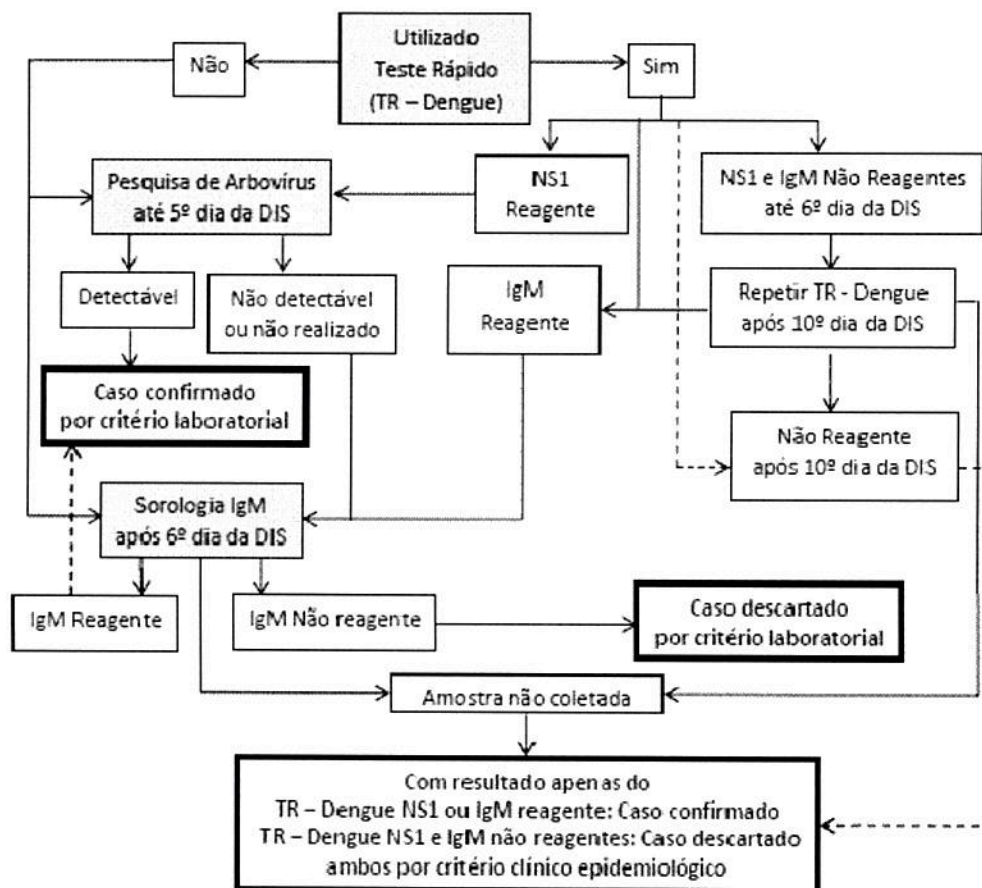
Utilizado Teste Rápido (TR – Dengue)

Não

Sim

Pesquisa de Arbovírus até 5º dia da DIS

NS1 Reagente

NS1 e IgM Não Reagentes até 6º dia da DIS

Detectável

Não detectável ou não realizado

IgM Reagente

Repetir TR - Dengue após 10º dia da DIS

Caso confirmado por critério laboratorial

Não Reagente após 10º dia da DIS

Sorologia IgM após 6º dia da DIS

IgM Reagente

IgM Não reagente

Caso descartado por critério laboratorial

Amostra não coletada

Com resultado apenas do TR – Dengue NS1 ou IgM reagente: Caso confirmado TR – Dengue NS1 e IgM não reagentes: Caso descartado ambos por critério clínico epidemiológico